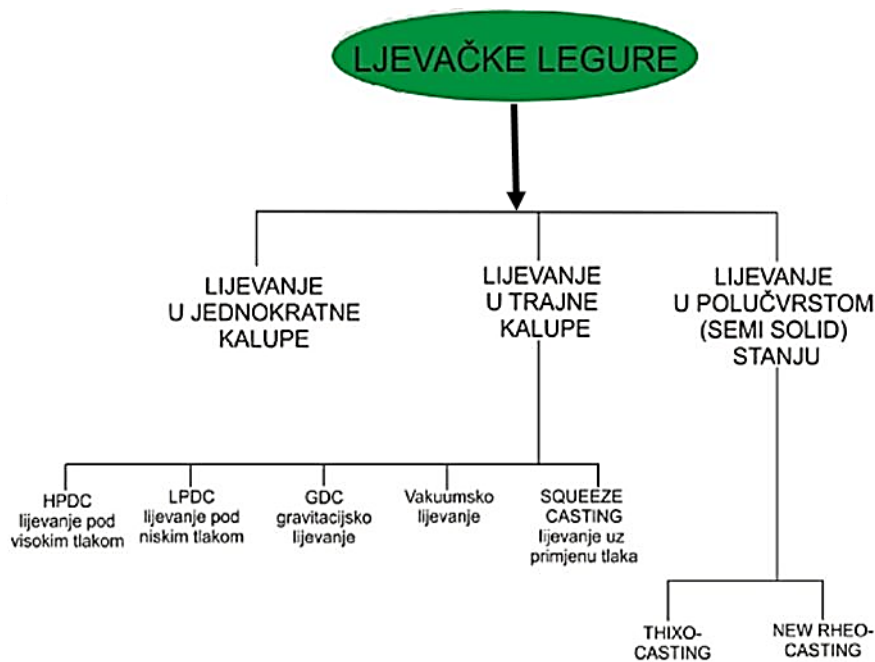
LJEVAČKE LEGURE

LIJEVANJE U JEDNOKRATNE KALUPE

LIJEVANJE U TRAJNE KALUPE

LIJEVANJE U POLUČVRSTOM (SEMI SOLID) STANJU

HPDC lijevanje pod visokim tlakom

LPDC lijevanje pod niskim tlakom

GDC gravitacijsko lijevanje

Vakuumsko lijevanje

SQUEEZE CASTING lijevanje uz primjenu tlaka

THIXO-CASTING

NEW RHEO-CASTING